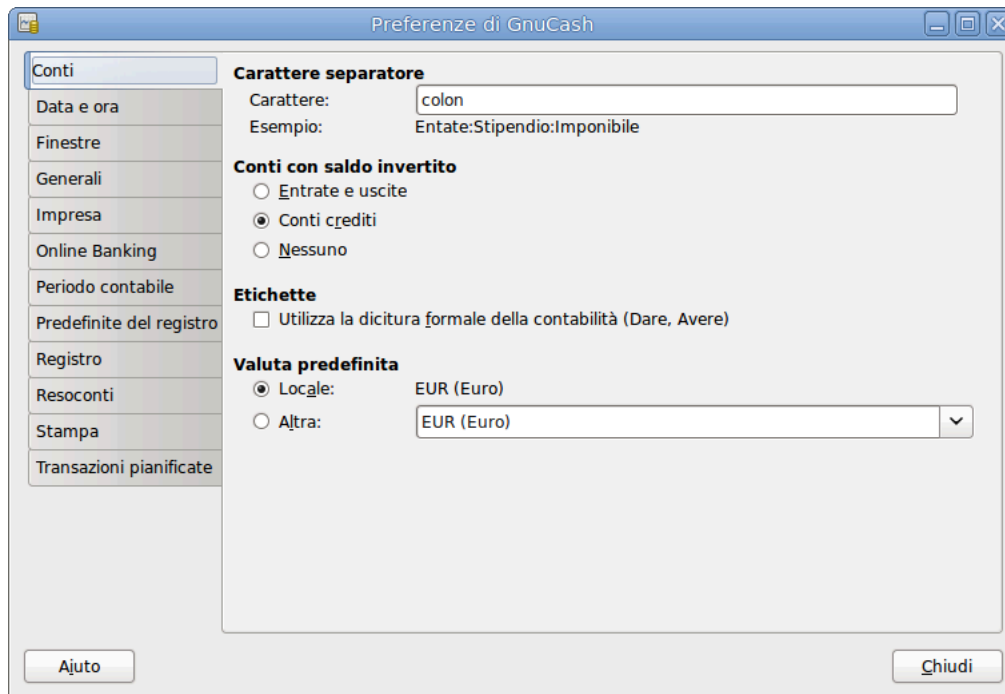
Preferenze di GnuCash

Conti
Data e ora
Finestre
Generali
Impresa
Online Banking
Periodo contabile
Predefinite del registro
Registro
Resoconti
Stampa
Transazioni pianificate

Carattere separatore
Carattere: colon
Esempio: Entate:Stipendio:Imponibile

Conti con saldo invertito
Entrate e uscite
Conti crediti
Nessuno

Etichette
Utilizza la dicitura formale della contabilità (Dare, Avere)

Valuta predefinita
Locale: EUR (Euro)
Altra: EUR (Euro)

Aiuto
Chiudi